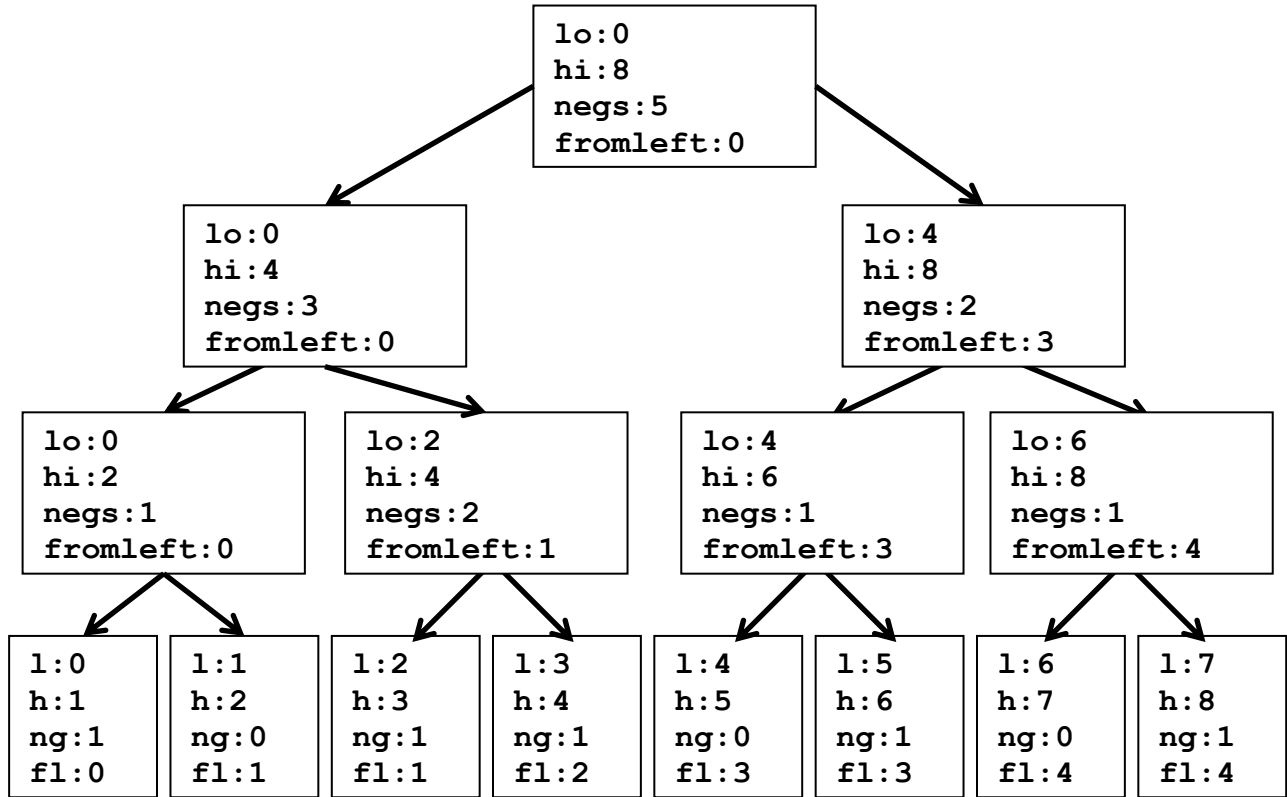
lo:0
hi:8
negs:5
fromleft:0

lo:0
hi:4
negs:3
fromleft:0

lo:4
hi:8
negs:2
fromleft:3

lo:0
hi:2
negs:1
fromleft:0

lo:2
hi:4
negs:2
fromleft:1

lo:4
hi:6
negs:1
fromleft:3

lo:6
hi:8
negs:1
fromleft:4

l:0
h:1
ng:1
fl:0

l:1
h:2
ng:0
fl:1

l:2
h:3
ng:1
fl:1

l:3
h:4
ng:1
fl:2

l:4
h:5
ng:0
fl:3

l:5
h:6
ng:1
fl:3

l:6
h:7
ng:0
fl:4

l:7
h:8
ng:1
fl:4